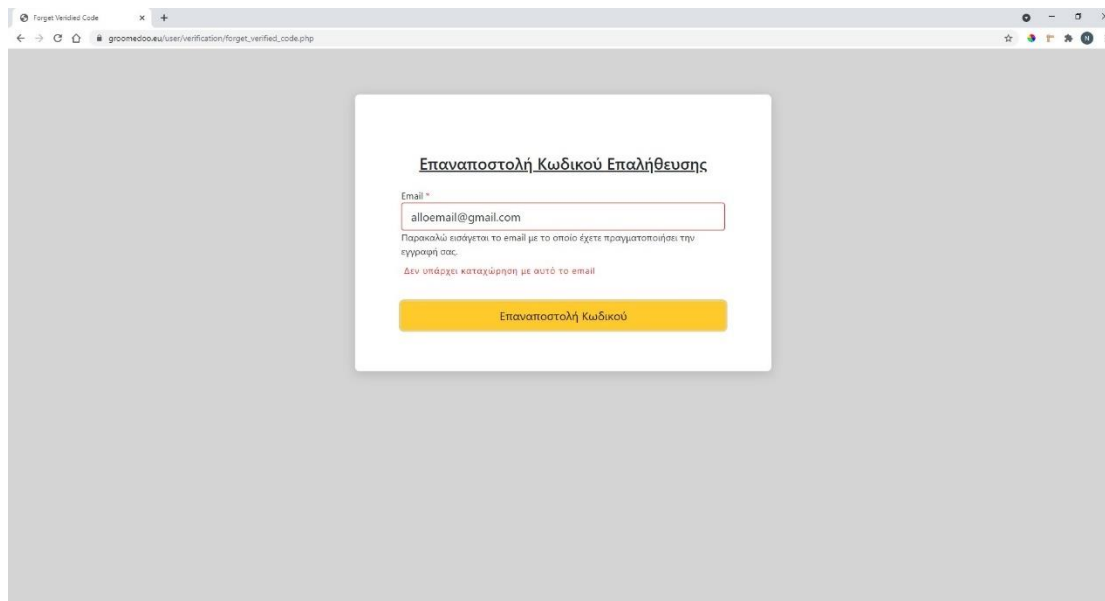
Forget Veridied Code

groomedoo.eu/user/verification/forget_verified_code.php

Επαναποστολή Κωδικού Επαλήθευσης

Email *

alloemail@gmail.com

Παρακαλώ εισάγεται το email με το οποίο έχετε πραγματοποιήσει την εγγραφή σας.

Δεν υπάρχει καταχώρηση με αυτό το email

Επαναποστολή Κωδικού